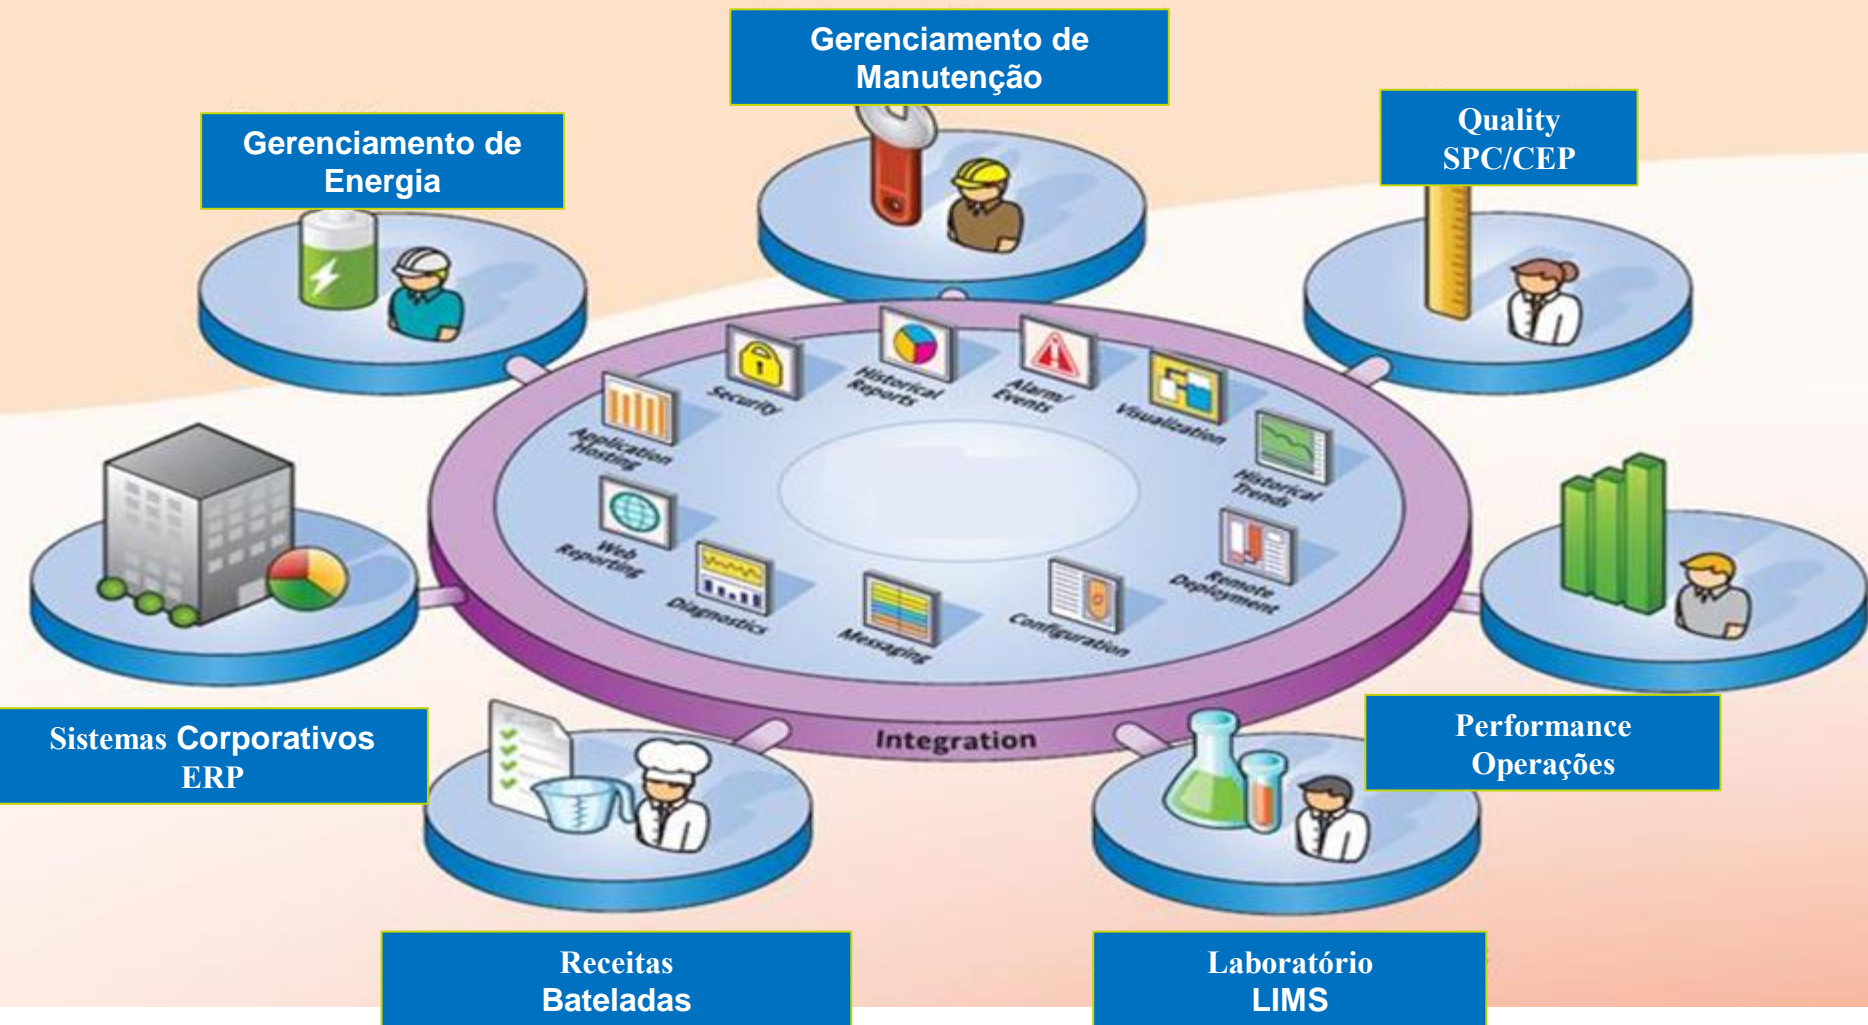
Gerenciamento de Manutenção

Gerenciamento de Energia

Quality SPC/CEP

Security

Historical Reports

Alarm/ Events

Visualization

Application Hosting

Historical Trends

Web Reporting

Remote Deployment

Diagnostics

Messaging

Configuration

Integration

Sistemas Corporativos ERP

Performance Operações

Receitas Bateladas

Laboratório LIMS